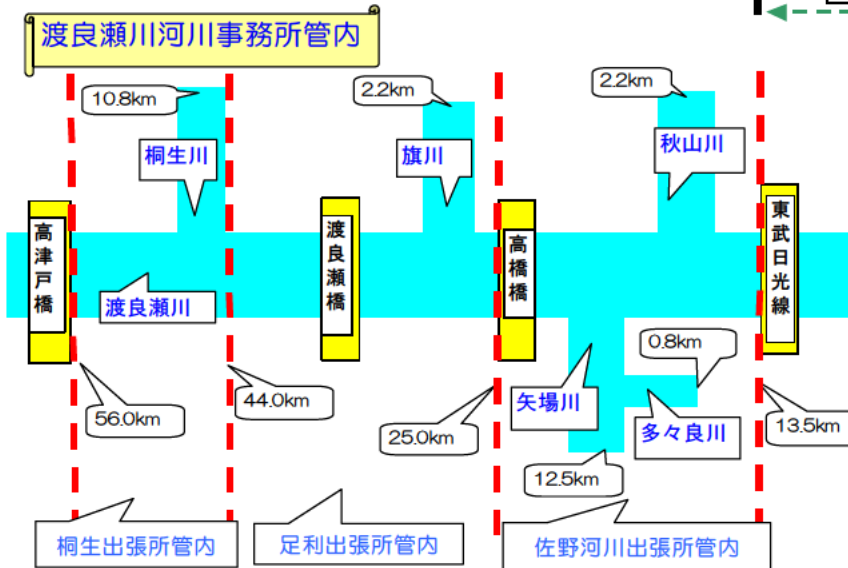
渡良瀬川河川事務所管内

10.8km

桐生川

2.2km

旗川

2.2km

秋山川

高津戸橋

渡良瀬川

渡良瀬橋

高橋橋

東武日光線

0.8km

56.0km

44.0km

25.0km

矢場川

多々良川

13.5km

12.5km

桐生出張所管内

足利出張所管内

佐野河川出張所管内